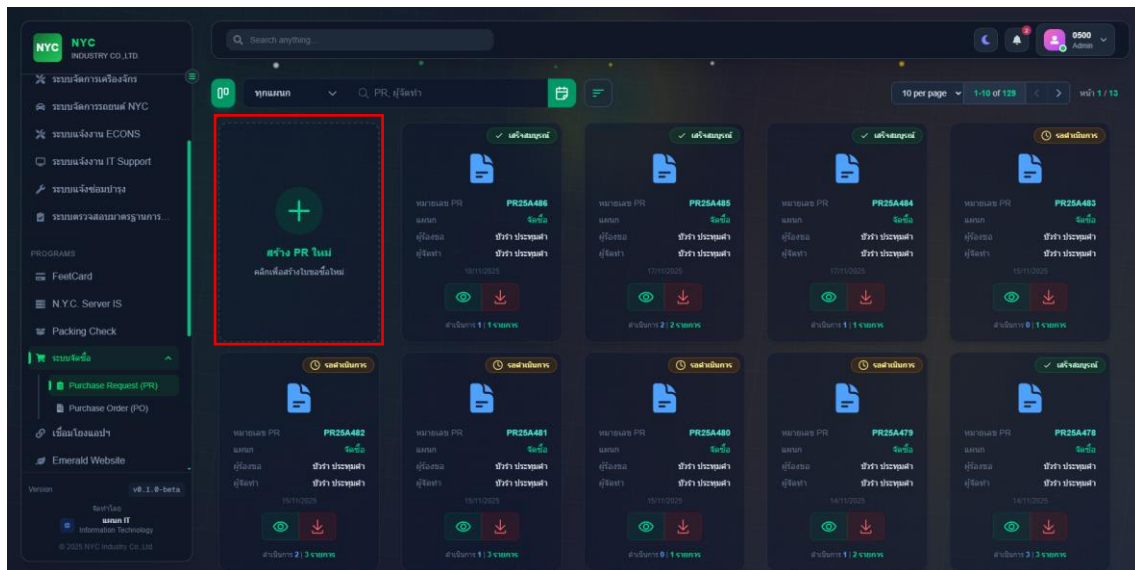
NYC NYC INDUSTRY CO.,LTD.

ระบบจัดการเครื่องจักร
ระบบจัดการรถยนต์ NYC
ระบบแจ้งงาน ECONS
ระบบแจ้งงาน IT Support
ระบบแจ้งซ่อมบำรุง
ระบบตรวจสอบมาตรฐานการ...

PROGRAMS
FeetCard
N.Y.C. Server IS
Packing Check
ระบบจัดซื้อ
Purchase Request (PR)
Purchase Order (PO)
เชื่อมโยงแอปฯ
Emerald Website

Version v0.1.0-beta
จัดทำโดย
แผนก IT
Information Technology
© 2025 NYC Industry Co.,Ltd.

Search anything...

0500
Admin

ทุกแผนก
PR, ผู้จัดทำ

10 per page
1-10 of 129
หน้า 1 / 13

สร้าง PR ใหม่
คลิกเพื่อสร้างใบขอซื้อใหม่

เสร็จสมบูรณ์
หมายเลข PR PR25A486
แผนก จัดซื้อ
ผู้ร้องขอ บัวรา ประทุมดำ
ผู้จัดทำ บัวรา ประทุมดำ
10/11/2025
ดำเนินการ 1 | 1 รายการ

เสร็จสมบูรณ์
หมายเลข PR PR25A485
แผนก จัดซื้อ
ผู้ร้องขอ บัวรา ประทุมดำ
ผู้จัดทำ บัวรา ประทุมดำ
17/11/2025
ดำเนินการ 2 | 2 รายการ

เสร็จสมบูรณ์
หมายเลข PR PR25A484
แผนก จัดซื้อ
ผู้ร้องขอ บัวรา ประทุมดำ
ผู้จัดทำ บัวรา ประทุมดำ
17/11/2025
ดำเนินการ 1 | 1 รายการ

รอดำเนินการ
หมายเลข PR PR25A483
แผนก จัดซื้อ
ผู้ร้องขอ บัวรา ประทุมดำ
ผู้จัดทำ บัวรา ประทุมดำ
15/11/2025
ดำเนินการ 0 | 1 รายการ

รอดำเนินการ
หมายเลข PR PR25A482
แผนก จัดซื้อ
ผู้ร้องขอ บัวรา ประทุมดำ
ผู้จัดทำ บัวรา ประทุมดำ
15/11/2025
ดำเนินการ 2 | 3 รายการ

รอดำเนินการ
หมายเลข PR PR25A481
แผนก จัดซื้อ
ผู้ร้องขอ บัวรา ประทุมดำ
ผู้จัดทำ บัวรา ประทุมดำ
15/11/2025
ดำเนินการ 1 | 3 รายการ

รอดำเนินการ
หมายเลข PR PR25A480
แผนก จัดซื้อ
ผู้ร้องขอ บัวรา ประทุมดำ
ผู้จัดทำ บัวรา ประทุมดำ
15/11/2025
ดำเนินการ 0 | 1 รายการ

รอดำเนินการ
หมายเลข PR PR25A479
แผนก จัดซื้อ
ผู้ร้องขอ บัวรา ประทุมดำ
ผู้จัดทำ บัวรา ประทุมดำ
14/11/2025
ดำเนินการ 1 | 2 รายการ

เสร็จสมบูรณ์
หมายเลข PR PR25A478
แผนก จัดซื้อ
ผู้ร้องขอ บัวรา ประทุมดำ
ผู้จัดทำ บัวรา ประทุมดำ
14/11/2025
ดำเนินการ 3 | 3 รายการ